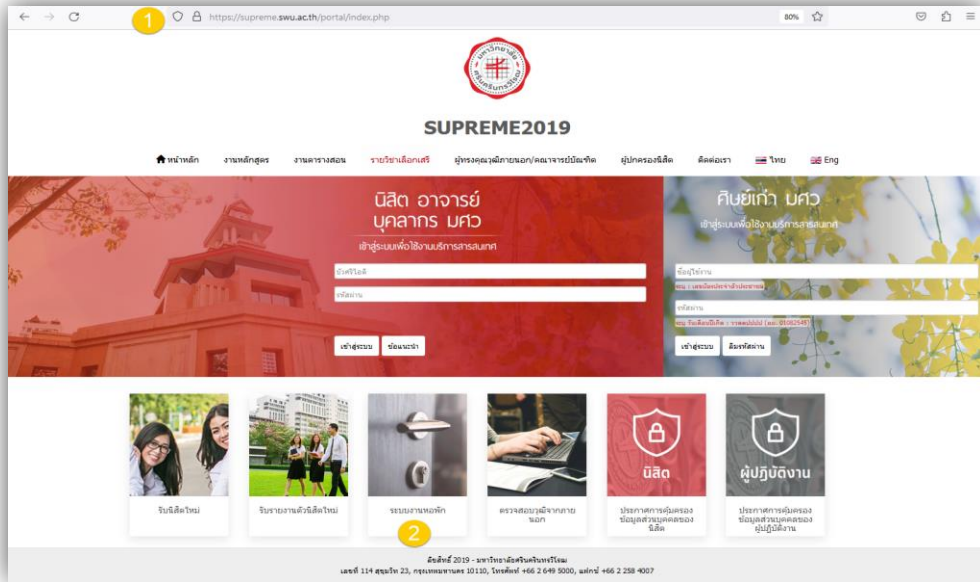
1 https://supreme.swu.ac.th/portal/index.php 80%

SUPREME2019

หน้าหลัก งานหลักสูตร งานตารางสอน รายวิชาเลือกเสรี ผู้ทรงคุณวุฒิภายนอก/คณาจารย์บัณฑิต ผู้ปกครองนิสิต ติดต่อเรา ไทย Eng

นิสิต อาจารย์ บุคลากร มศว
เข้าสู่ระบบเพื่อใช้งานบริการสารสนเทศ

บัวศรีไอดี
รหัสผ่าน
เข้าสู่ระบบ ช่วยแนะนำ

ศิษย์เก่า มศว
เข้าสู่ระบบเพื่อใช้งานบริการสารสนเทศ

ชื่อผู้ใช้งาน
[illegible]
รหัสผ่าน
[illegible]
เข้าสู่ระบบ ลืมรหัสผ่าน

รับนิสิตใหม่
รับรายงานตัวนิสิตใหม่
ระบบงานหอพัก
ตรวจสอบวุฒิจากภายนอก
นิสิต
ประกาศการคุ้มครองข้อมูลส่วนบุคคลของนิสิต
ผู้ปฏิบัติงาน
ประกาศการคุ้มครองข้อมูลส่วนบุคคลของผู้ปฏิบัติงาน

2

ลิขสิทธิ์ 2019 - มหาวิทยาลัยศรีนครินทรวิโรฒ
เลขที่ 114 สุขุมวิท 23, กรุงเทพมหานคร 10110, โทรศัพท์ +66 2 649 5000, แฟกซ์ +66 2 258 4007